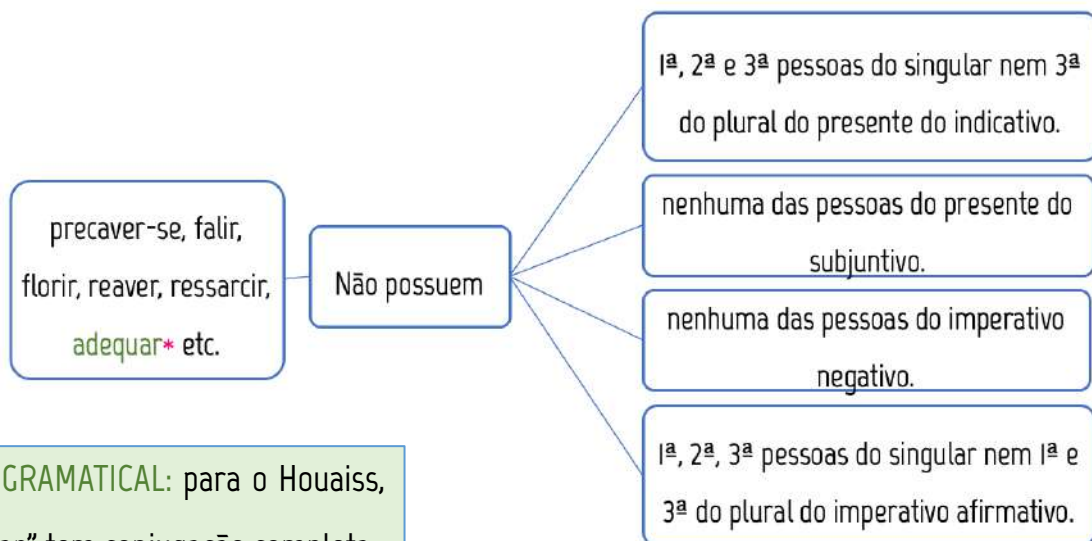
precaver-se, falir, florir, reaver, ressarcir, adequar* etc.

Não possuem

1ª, 2ª e 3ª pessoas do singular nem 3ª do plural do presente do indicativo.

nenhuma das pessoas do presente do subjuntivo.

nenhuma das pessoas do imperativo negativo.

1ª, 2ª, 3ª pessoas do singular nem 1ª e 3ª do plural do imperativo afirmativo.

GRAMATICAL: para o Houaiss, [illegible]